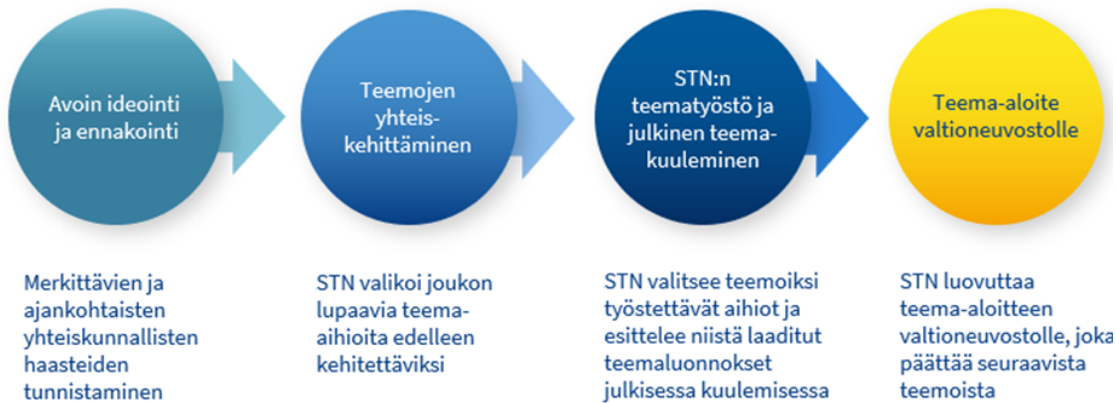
Avoin ideointi ja ennakointi

Teemojen yhteiskehittäminen

STN:n teematyöstö ja julkinen teemakuuleminen

Teema-aloite valtioneuvostolle

Merkittävien ja ajankohtaisten yhteiskunnallisten haasteiden tunnistaminen

STN valikoi joukon lupaavia teema-aihioita edelleen kehitettäviksi

STN valitsee teemoiksi työstettävät aihiot ja esittelee niistä laaditut teemaluonnokset julkisessa kuulemisessa

STN luovuttaa teema-aloitteen valtioneuvostolle, joka päättää seuraavista teemoista